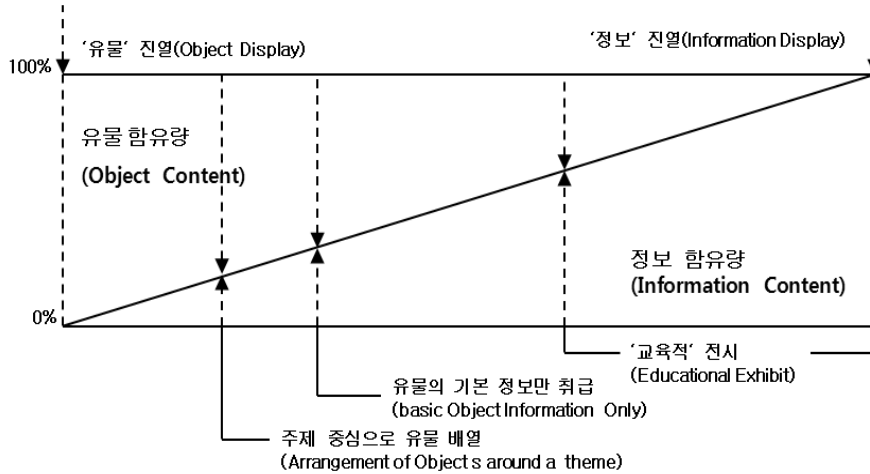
'유물' 진열(Object Display)

'정보' 진열(Information Display)

100%

유물 함유량
(Object Content)

정보 함유량
(Information Content)

0%

'교육적' 전시
(Educational Exhibit)

유물의 기본 정보만 취급
(basic Object Information Only)

주제 중심으로 유물 배열
(Arrangement of Object s around a theme)